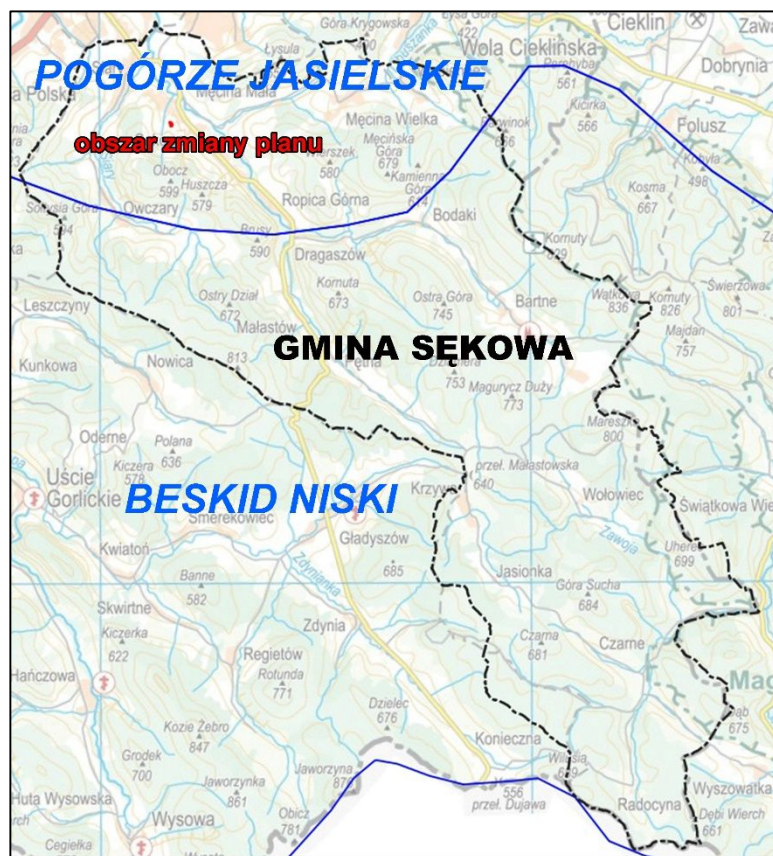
POGÓRZE JASIELSKIE

obszar zmiany planu

GMINA SĘKOWA

BESKID NISKI

Góra Krygowska
Łysa Góra
Cieklin
Zawa
Łysula
Wola Cieklińska
Dobrynia
a Polska
Męcina Mała
Pasmyhor
561
Kicirka
566
Polusz
Męcina Wielka
Męcińska Góra
679
Dzierżek
580
Kamienna Góra
674
Przewinok
656
Kobyla
498
Obocz
599
Huszcza
579
Owczary
Ropica Górna
Bodaki
Kosma
667
Sołtysia Góra
Brusy
590
Dragaszów
Komuty
629
Leszczyny
Ostry Dział
672
Komuta
673
Ostra Góra
745
Bartne
Wątkowa
836
Komuty
826
Świerzowa
801
Małastów
Majdan
757
Kunkowa
Nowica
813
Pętna
Dziełek
753
Magurycz Duży
773
Oderne
Polana
636
Mareszka
800
Kiczera
578
Uście Gorlickie
przeł. Małastowska
640
Krzywa
Wołowiec
Świątkowa Wie
Smerekowiec
Zawoja
Kwiatoń
Gładyszów
Uherec
699
Banne
582
685
Jasionka
Góra Sucha
684
Skwirtne
Zdynia
Zdynianka
Kiczerka
622
Czarna
681
Czarne
Regietów
Hańczowa
Rotunda
771
Mag
Dziełec
676
Dąb
675
Kozie Żebro
847
Grodek
700
Konieczna
Jaworzynka
861
Wilcza
Jaworzyna
878
556
przeł. Dujawa
Wyszowatka
Huta Wysowska
Radocyna
Dębi Wierch
661
Wysowa
Obicz
781
Cegiełka